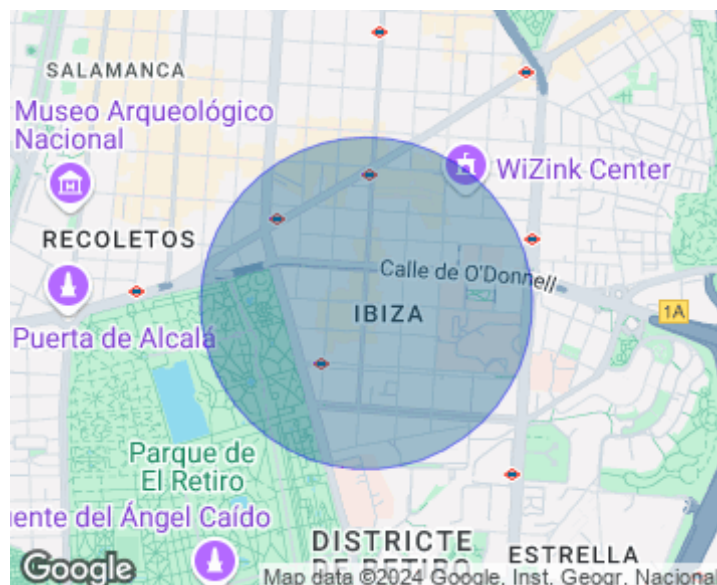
SALAMANCA

Museo Arqueológico Nacional

WiZink Center

RECOLETOS

Calle de O'Donnell

IBIZA

1A

Puerta de Alcalá

Parque de El Retiro

ente del Ángel Caído

DISTRICTE DE RETIRO

ESTRELLA

Google

Map data ©2024 Google, Inst. Geogr. Nacional